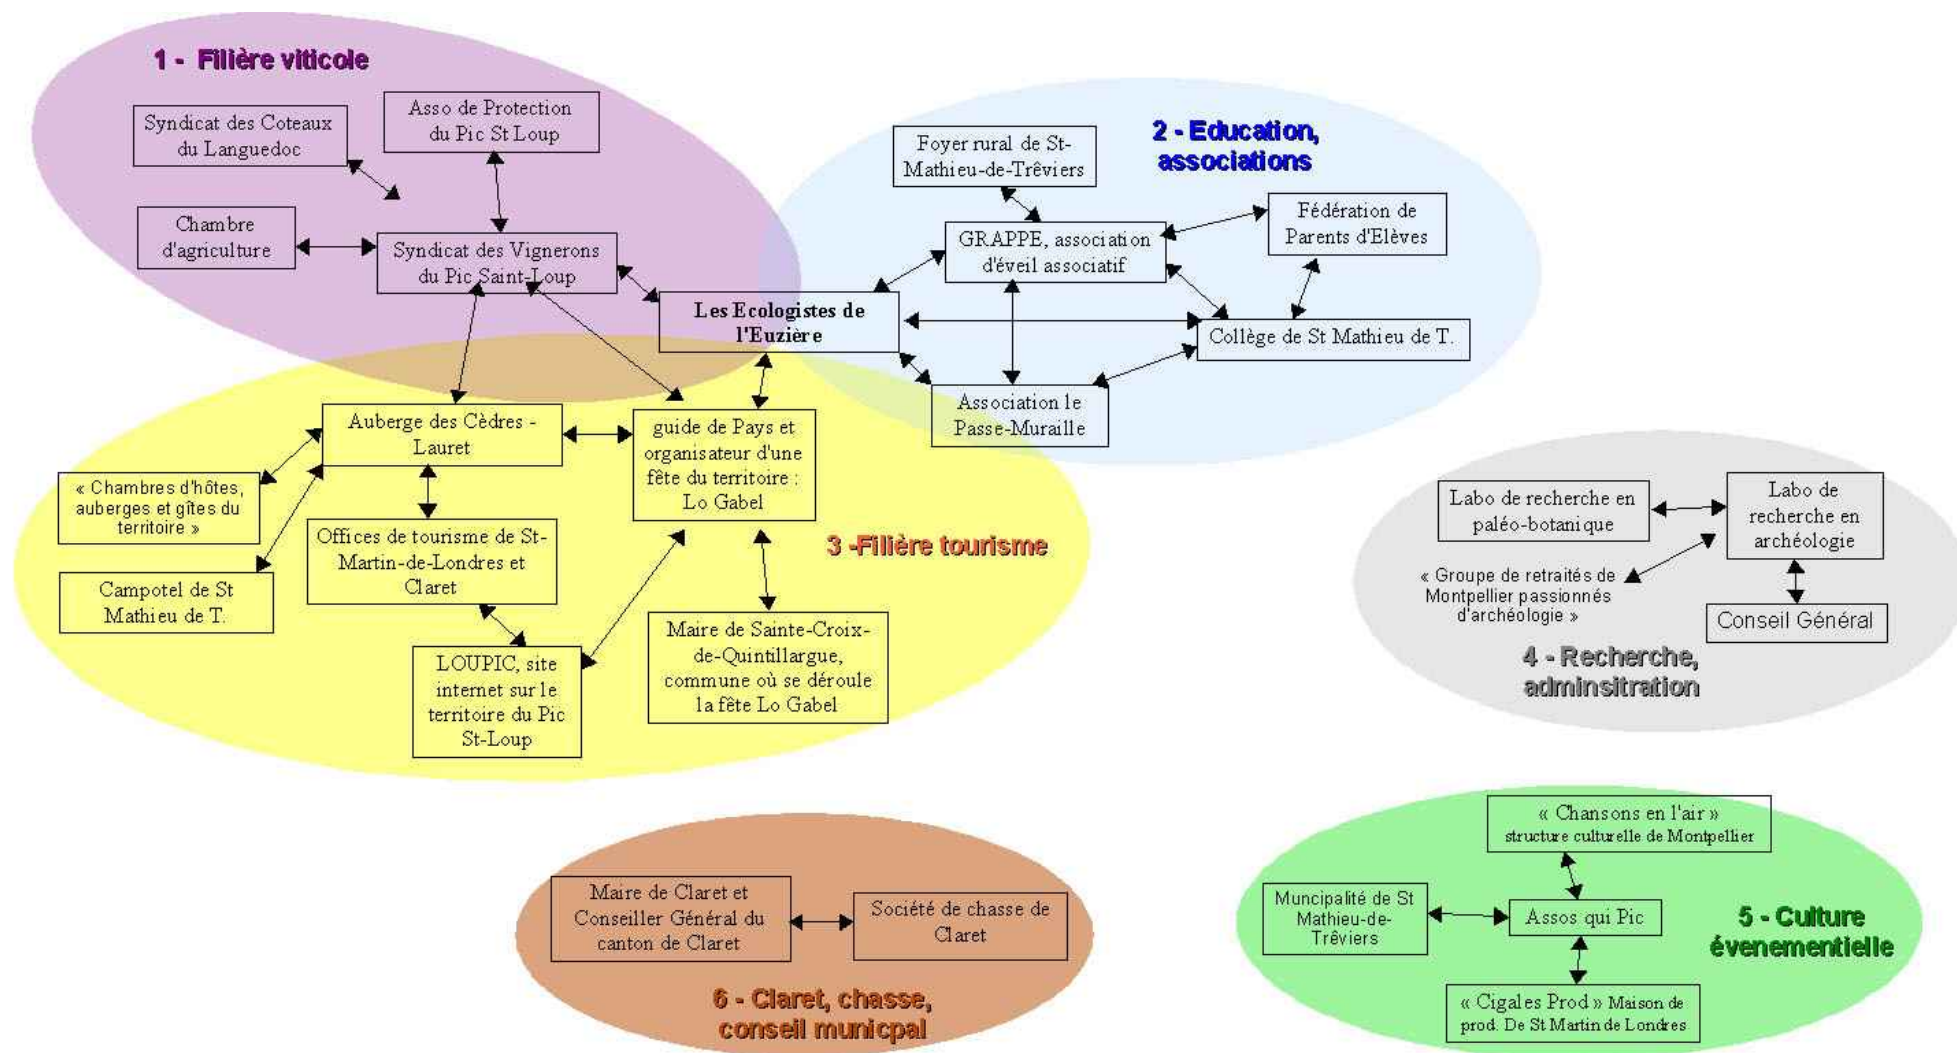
1 - Filière viticole

Syndicat des Coteaux du Languedoc

Asso de Protection du Pic St Loup

Chambre d'agriculture

Syndicat des Vignerons du Pic Saint-Loup

2 - Education, associations

Foyer rural de St-Mathieu-de-Trêviers

GRAPPE, association d'éveil associatif

Fédération de Parents d'Elèves

Les Ecologistes de l'Euzière

Collège de St Mathieu de T.

Association le Passe-Muraille

Auberge des Cèdres - Lauret

guide de Pays et organisateur d'une fête du territoire : Lo Gabel

« Chambres d'hôtes, auberges et gîtes du territoire »

Campotel de St Mathieu de T.

Offices de tourisme de St-Martin-de-Londres et Claret

3 -Filière tourisme

LOUPIC, site internet sur le territoire du Pic St-Loup

Maire de Sainte-Croix-de-Quintillargue, commune où se déroule la fête Lo Gabel

Labo de recherche en paléo-botanique

Labo de recherche en archéologie

« Groupe de retraités de Montpellier passionnés d'archéologie »

Conseil Général

4 - Recherche, adminsitration

Maire de Claret et Conseiller Général du canton de Claret

Société de chasse de Claret

6 - Claret, chasse, conseil municpal

« Chansons en l'air » structure culturelle de Montpellier

Muncipalité de St Mathieu-de-Trêviers

Assos qui Pic

5 - Culture évenementielle

« Cigales Prod » Maison de prod. De St Martin de Londres